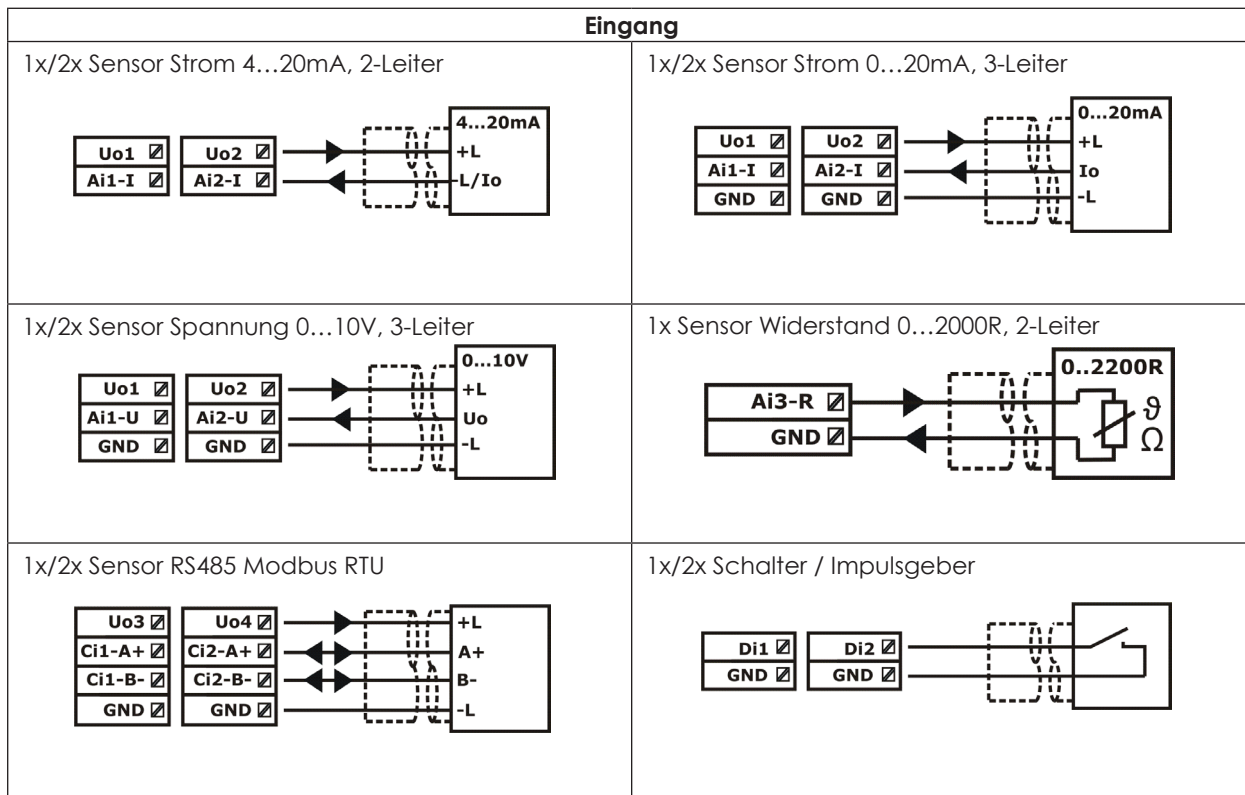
| Eingang | |
|---|---|
| 1x/2x Sensor Strom 4…20mA, 2-Leiter<br>Uo1 Ai1-I Uo2 Ai2-I 4…20mA +L L/Io | 1x/2x Sensor Strom 0…20mA, 3-Leiter<br>Uo1 Ai1-I GND Uo2 Ai2-I GND 0…20mA +L Io -L |
| 1x/2x Sensor Spannung 0…10V, 3-Leiter<br>Uo1 Ai1-U GND Uo2 Ai2-U GND 0…10V +L Uo -L | 1x Sensor Widerstand 0…2000R, 2-Leiter<br>Ai3-R GND 0..2200R $\vartheta$ $\Omega$ |
| 1x/2x Sensor RS485 Modbus RTU<br>Uo3 Ci1-A+ Ci1-B- GND Uo4 Ci2-A+ Ci2-B- GND +L A+ B- -L | 1x/2x Schalter / Impulsgeber<br>Di1 GND Di2 GND |